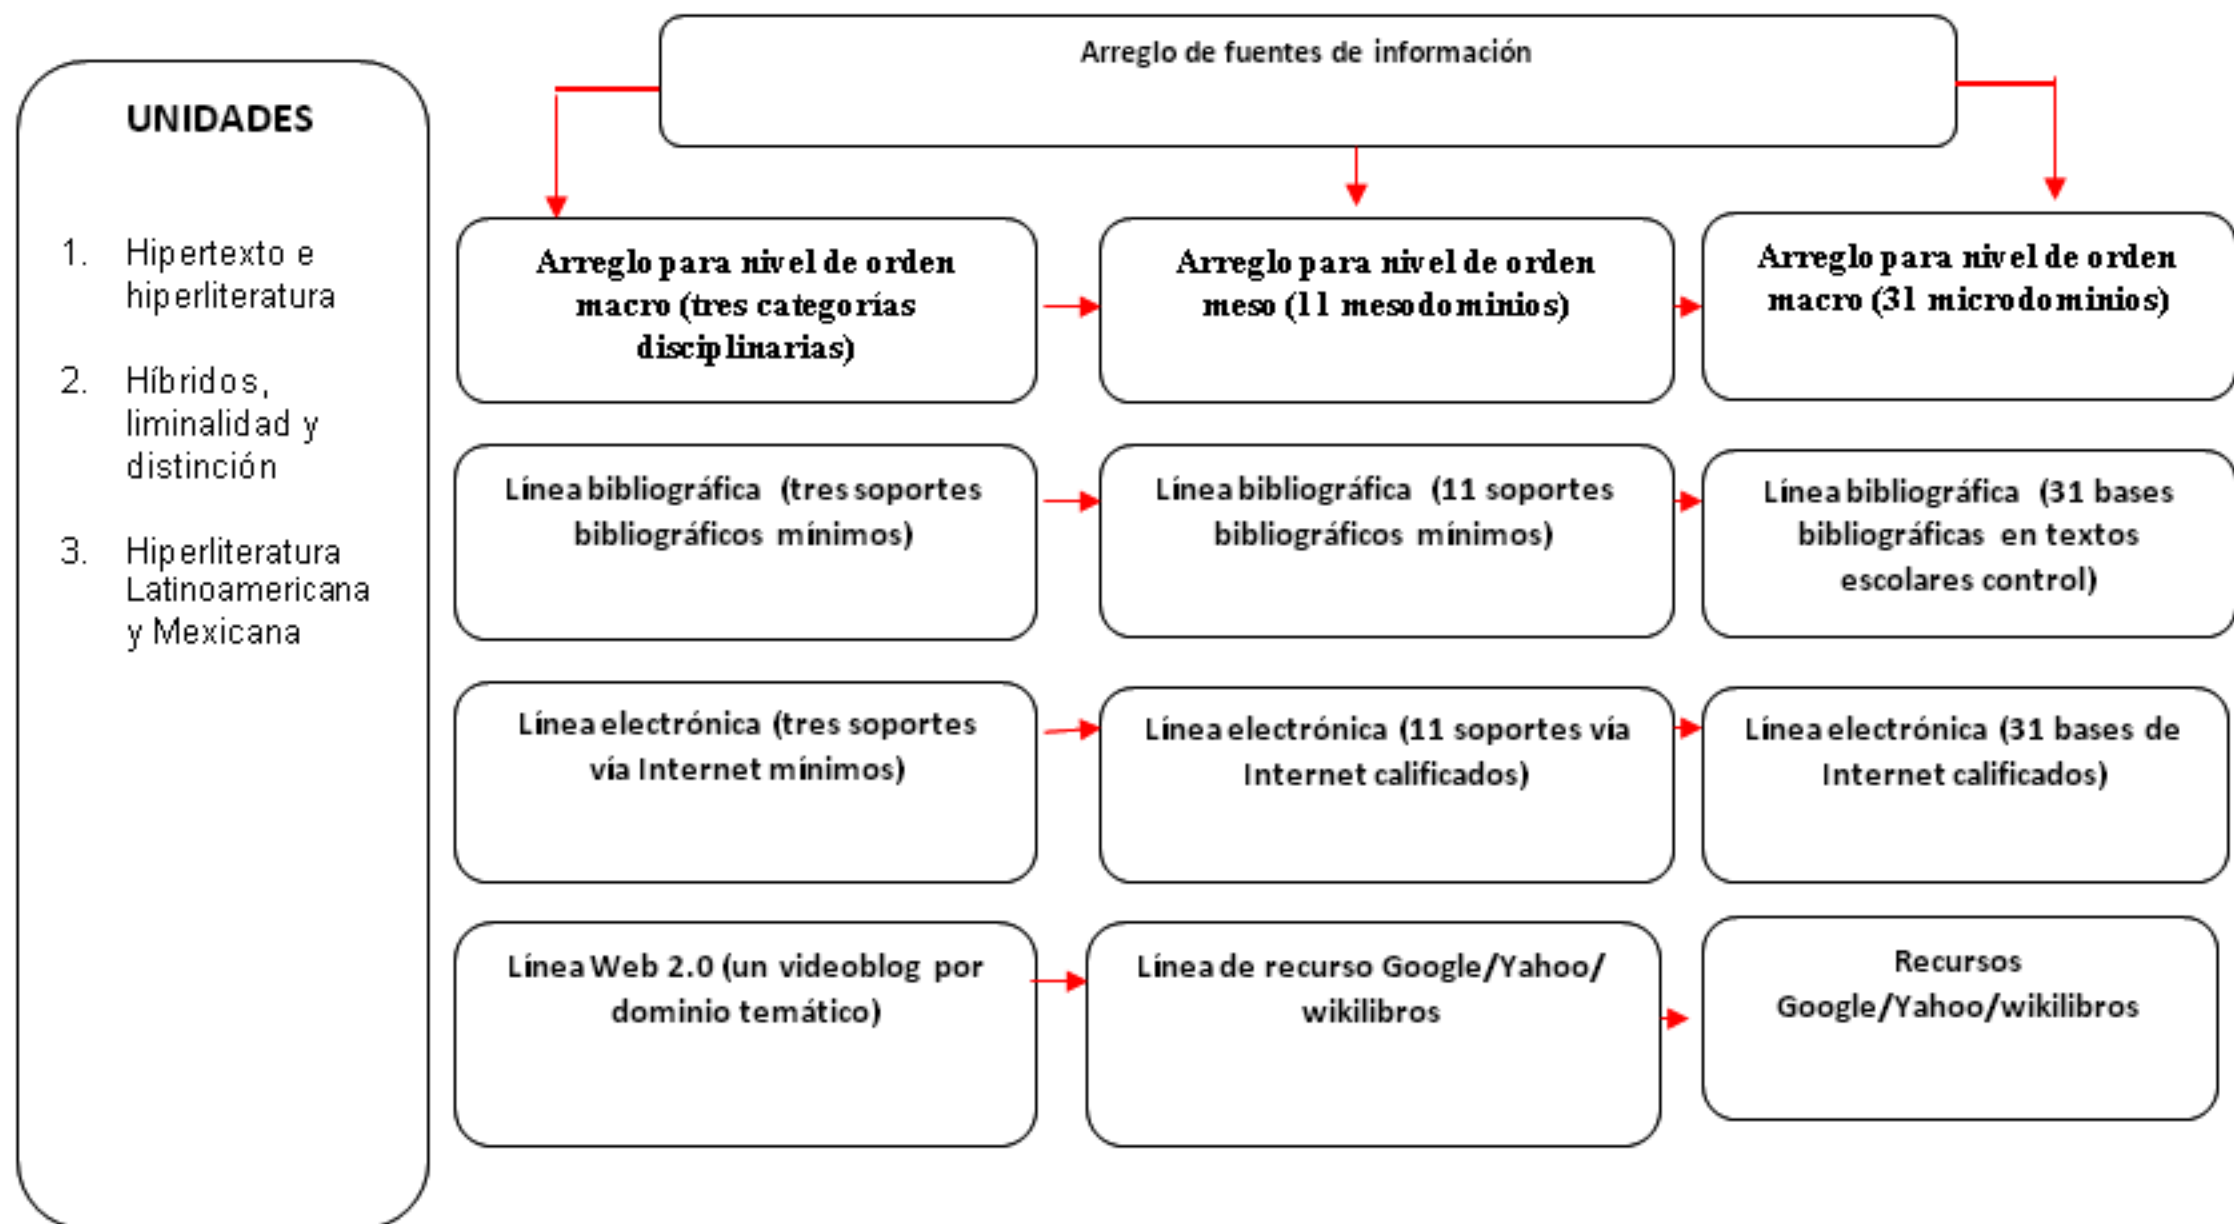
UNIDADES

1. Hipertexto e hiperliteratura

2. Híbridos, liminalidad y distinción

3. Hiperliteratura Latinoamericana y Mexicana

Arreglo de fuentes de información

Arreglo para nivel de orden macro (tres categorías disciplinarias)

Arreglo para nivel de orden meso (11 mesodominios)

Arreglo para nivel de orden macro (31 microdominios)

Línea bibliográfica (tres soportes bibliográficos mínimos)

Línea bibliográfica (11 soportes bibliográficos mínimos)

Línea bibliográfica (31 bases bibliográficas en textos escolares control)

Línea electrónica (tres soportes vía Internet mínimos)

Línea electrónica (11 soportes vía Internet calificados)

Línea electrónica (31 bases de Internet calificados)

Línea Web 2.0 (un videoblog por dominio temático)

Línea de recurso Google/Yahoo/ wikilibros

Recursos Google/Yahoo/wikilibros